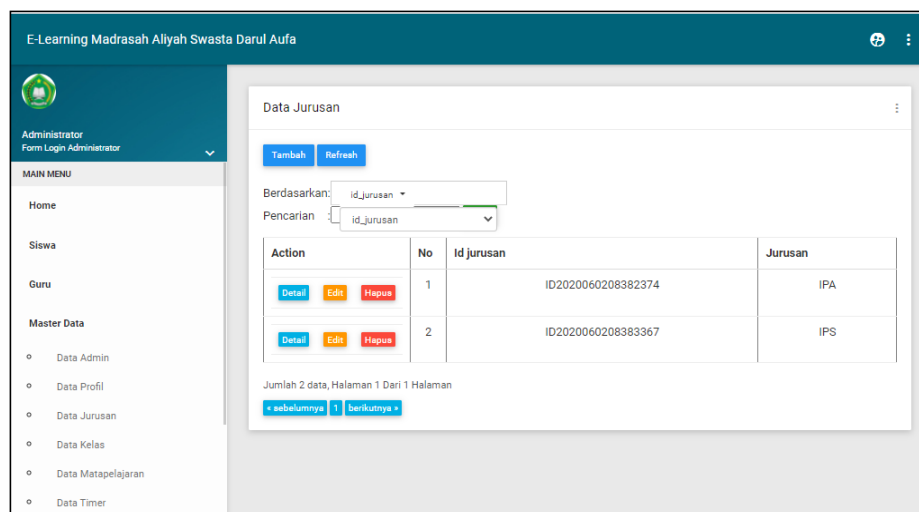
E-Learning Madrasah Aliyah Swasta Darul Aufa

Administrator
Form Login Administrator

MAIN MENU

Home

Siswa

Guru

Master Data

Data Admin

Data Profil

Data Jurusan

Data Kelas

Data Matapelajaran

Data Timer

Data Jurusan

Tambah Refresh

Berdasarkan: id_jurusan

Pencarian : id_jurusan

| Action | No | Id jurusan | Jurusan |
|---|---|---|---|
| Detail Edit Hapus | 1 | ID2020060208382374 | IPA |
| Detail Edit Hapus | 2 | ID2020060208383367 | IPS |

Jumlah 2 data, Halaman 1 Dari 1 Halaman

« sebelumnya 1 berikutnya »